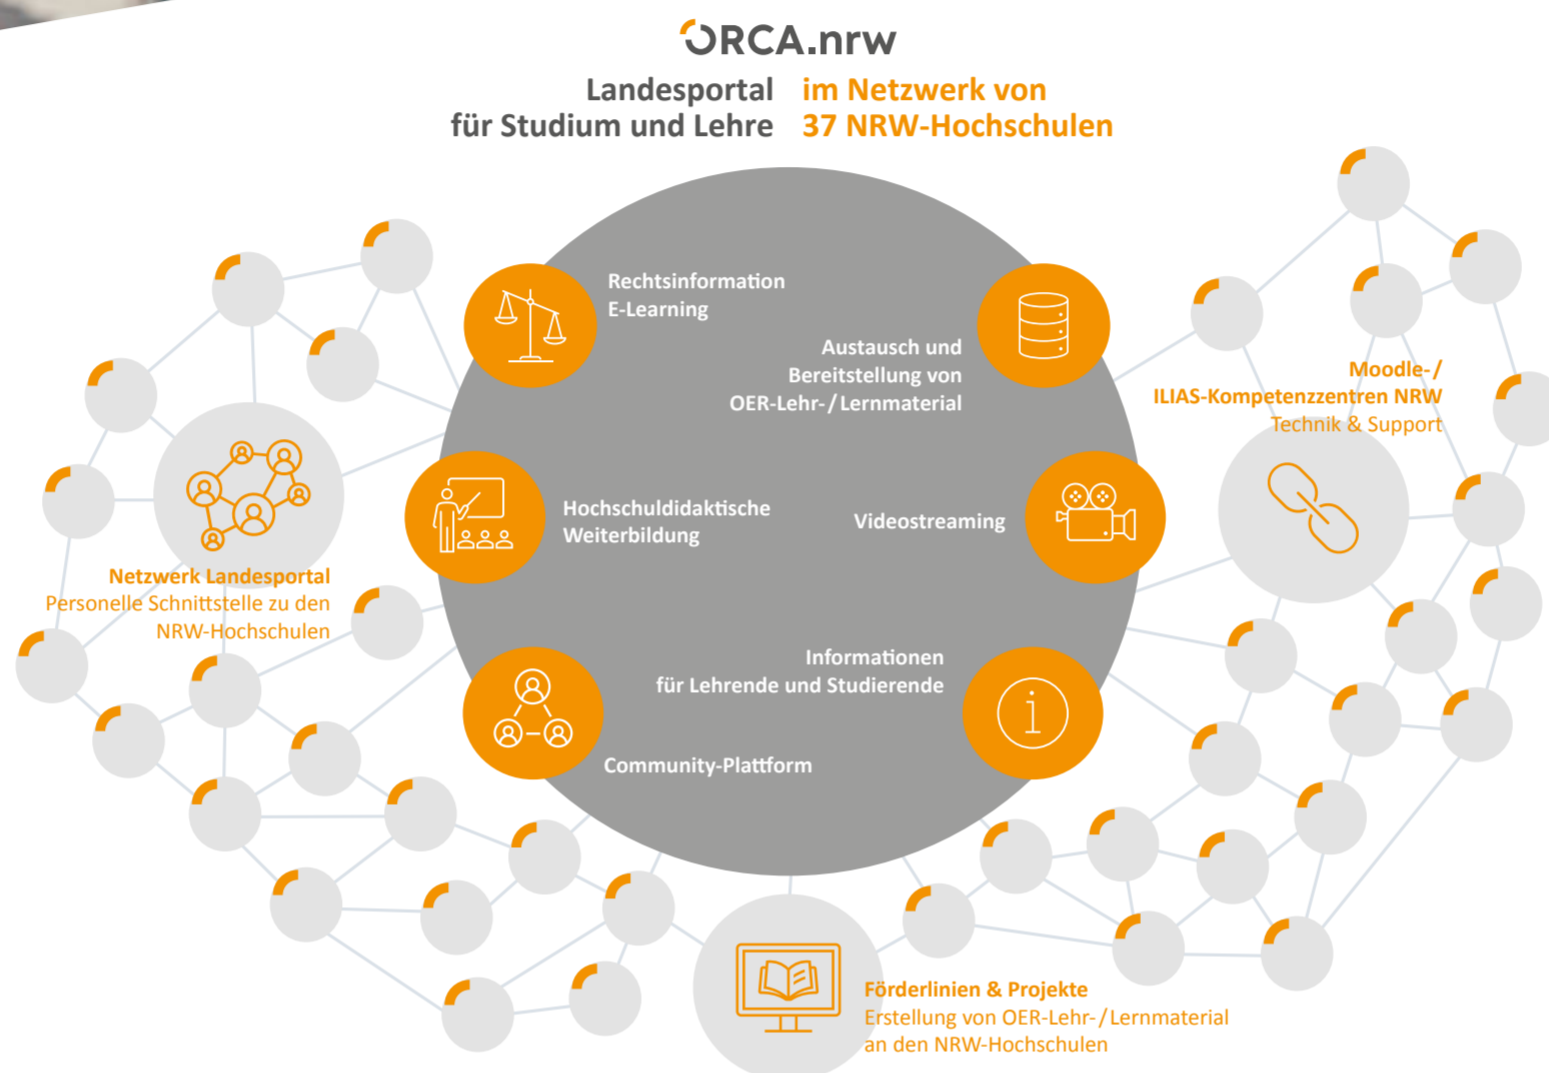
ORCA.nrw

Landesportal für Studium und Lehre im Netzwerk von 37 NRW-Hochschulen

Rechtsinformation E-Learning

Austausch und Bereitstellung von OER-Lehr-/Lernmaterial

Hochschuldidaktische Weiterbildung

Videostreaming

Informationen für Lehrende und Studierende

Community-Plattform

Netzwerk Landesportal
Personelle Schnittstelle zu den NRW-Hochschulen

Moodle-/ ILIAS-Kompetenzzentren NRW
Technik & Support

Förderlinien & Projekte
Erstellung von OER-Lehr-/Lernmaterial an den NRW-Hochschulen